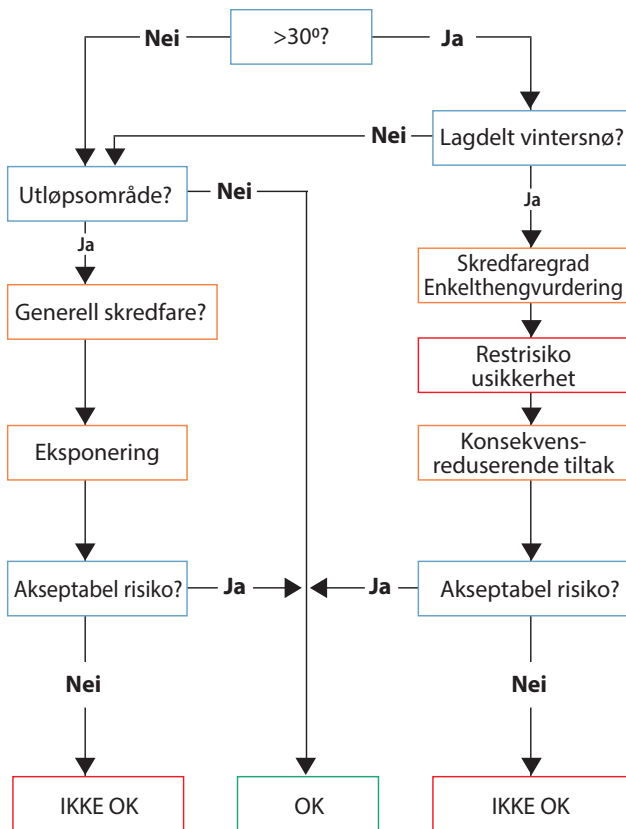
Nei
>30º?
Ja

Nei
Lagdelt vintersnø?

Utløpsområde?
Nei

Ja
Ja

Skredfaregrad
Enkelthengvurdering

Generell skredfare?

Restrisiko
usikkerhet

Eksponering

Konsekvens-
reduserende tiltak

Akseptabel risiko?
Ja
Ja
Akseptabel risiko?

Nei
Nei

IKKE OK
OK
IKKE OK